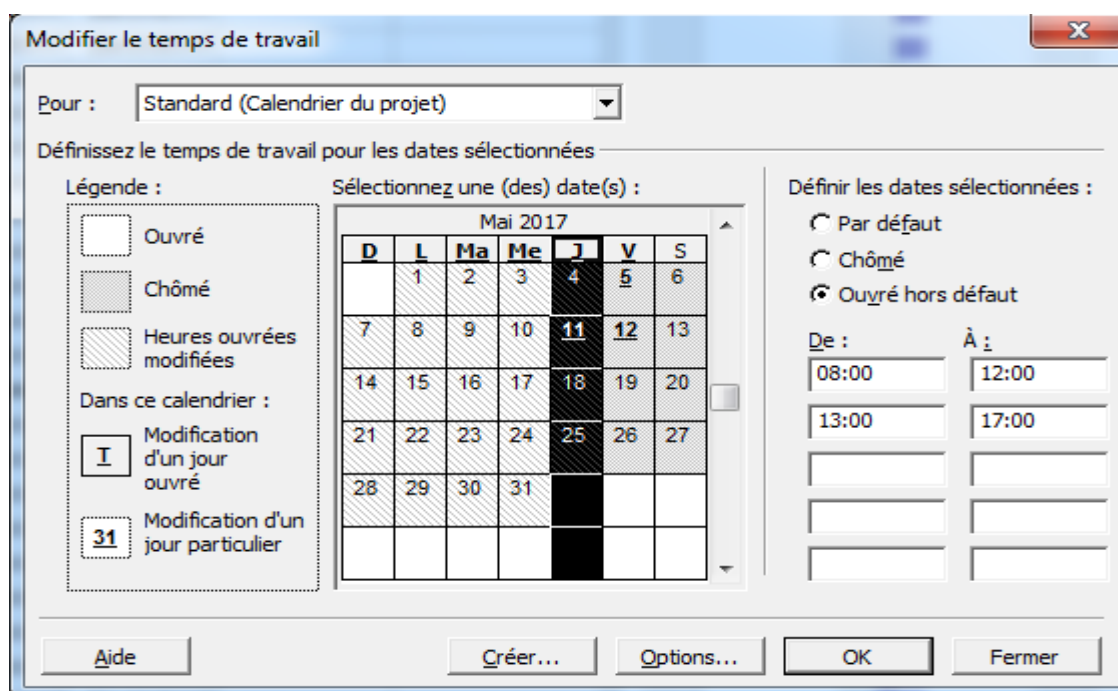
Modifier le temps de travail

Pour : Standard (Calendrier du projet)

Définissez le temps de travail pour les dates sélectionnées

Légende :

Ouvré

Chômé

Heures ouvrées modifiées

Dans ce calendrier :

T Modification d'un jour ouvré

31 Modification d'un jour particulier

Sélectionnez une (des) date(s) :

Mai 2017

| D | L | Ma | Me | J | V | S |
|---|---|---|---|---|---|---|
| | 1 | 2 | 3 | 4 | 5 | 6 |
| 7 | 8 | 9 | 10 | 11 | 12 | 13 |
| 14 | 15 | 16 | 17 | 18 | 19 | 20 |
| 21 | 22 | 23 | 24 | 25 | 26 | 27 |
| 28 | 29 | 30 | 31 | | | |
| | | | | | | |

Définir les dates sélectionnées :

Par défaut

Chômé

Ouvré hors défaut

| De : | À : |
|---|---|
| 08:00 | 12:00 |
| 13:00 | 17:00 |
| | |
| | |
| | |

Aide

Créer...

Options...

OK

Fermer